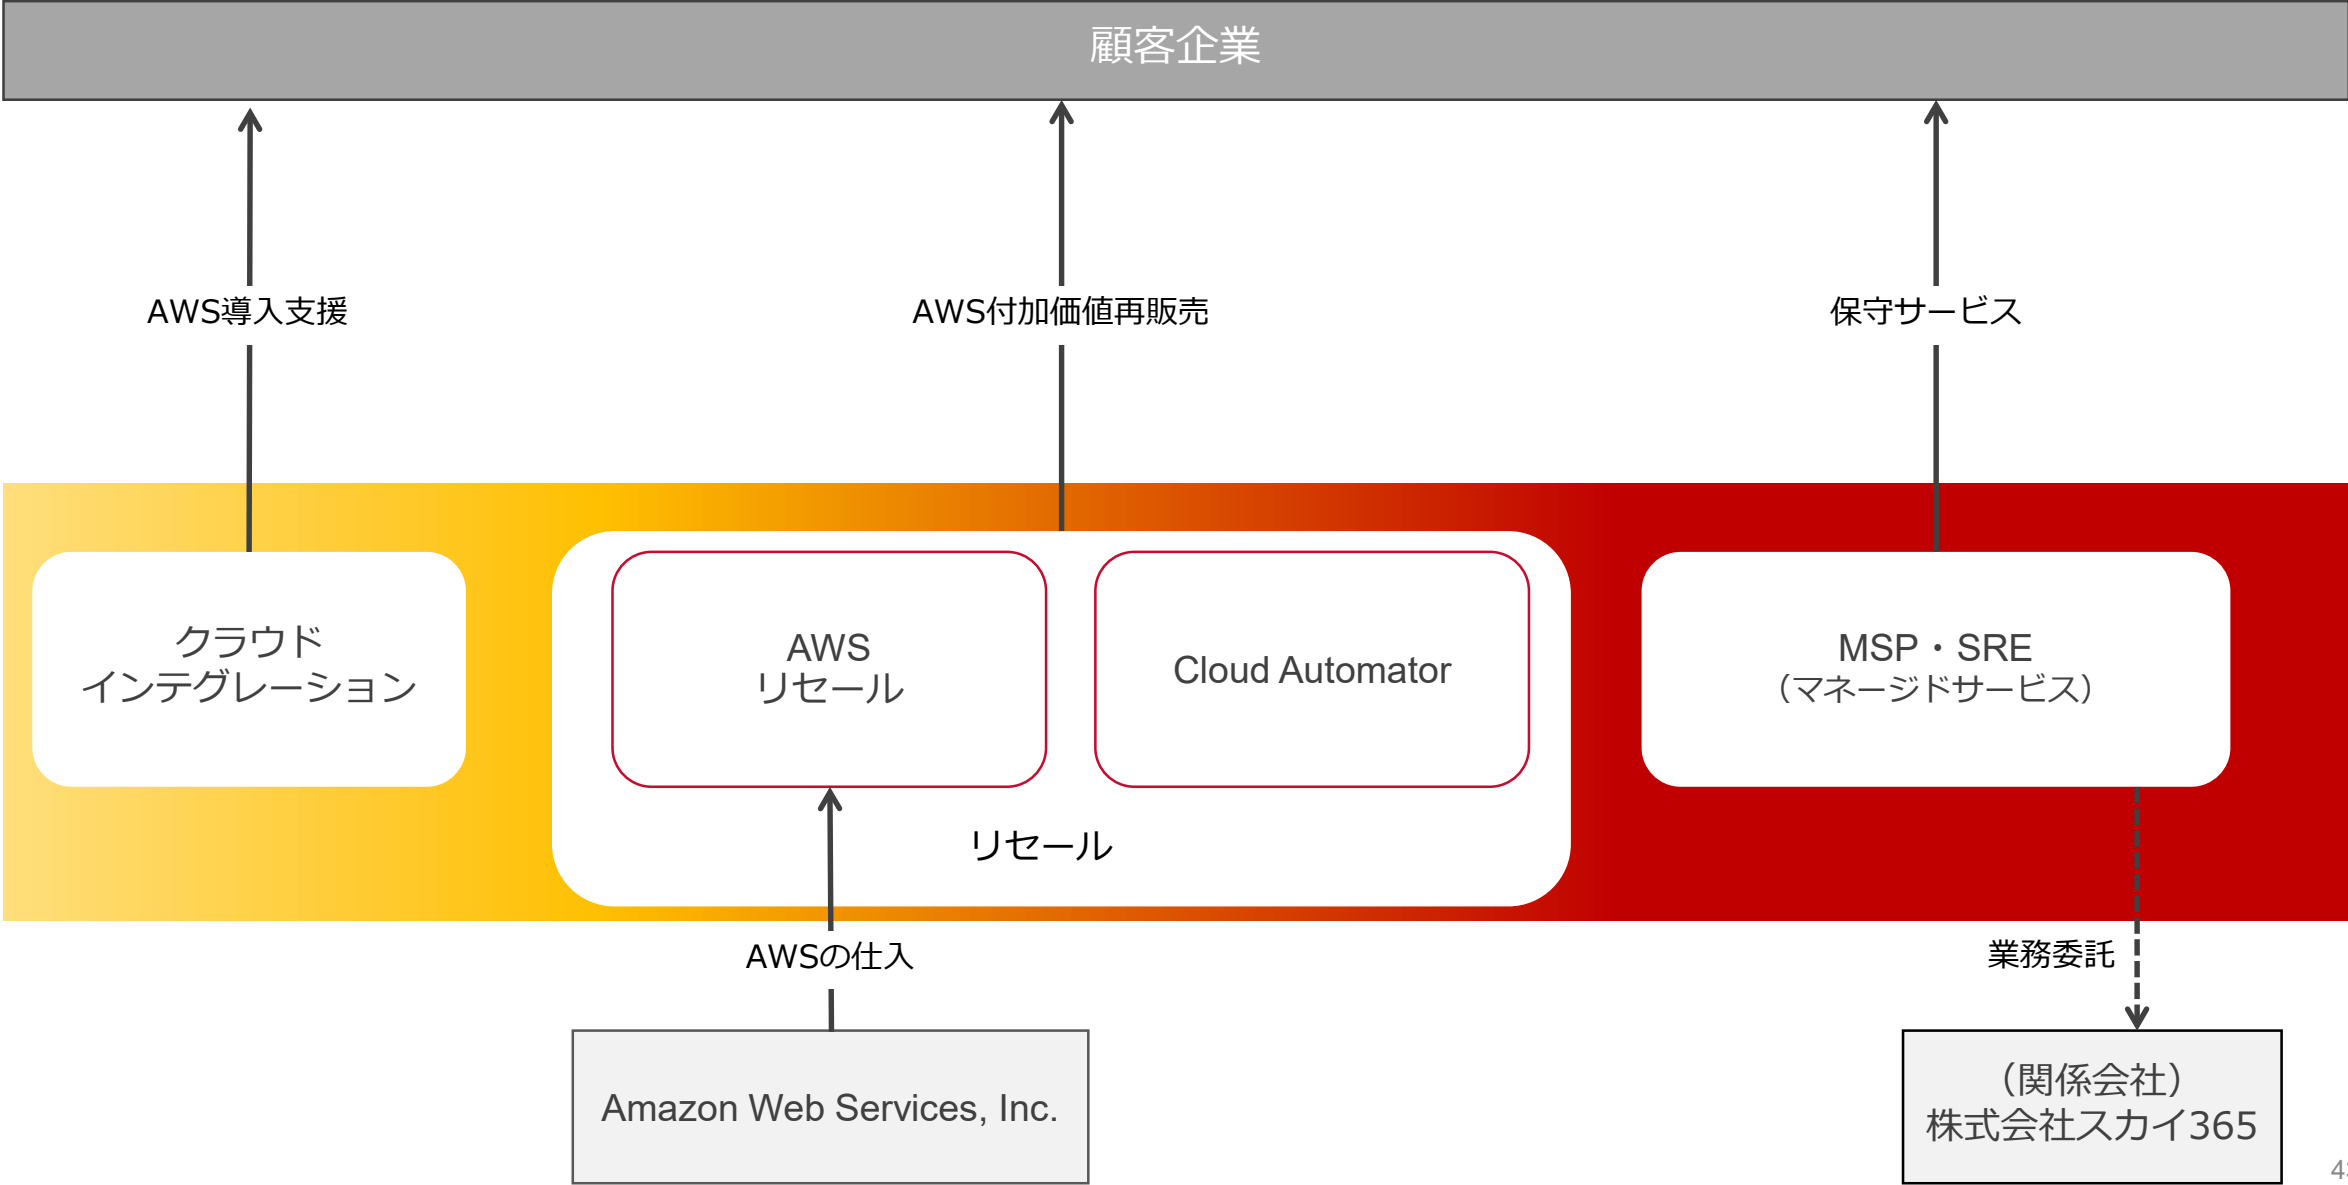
顧客企業

AWS導入支援

AWS付加価値再販売

保守サービス

クラウド
インテグレーション

AWS
リセール

Cloud Automator

リセール

MSP・SRE
（マネージドサービス）

AWSの仕入

業務委託

Amazon Web Services, Inc.

（関係会社）
株式会社スカイ365

4